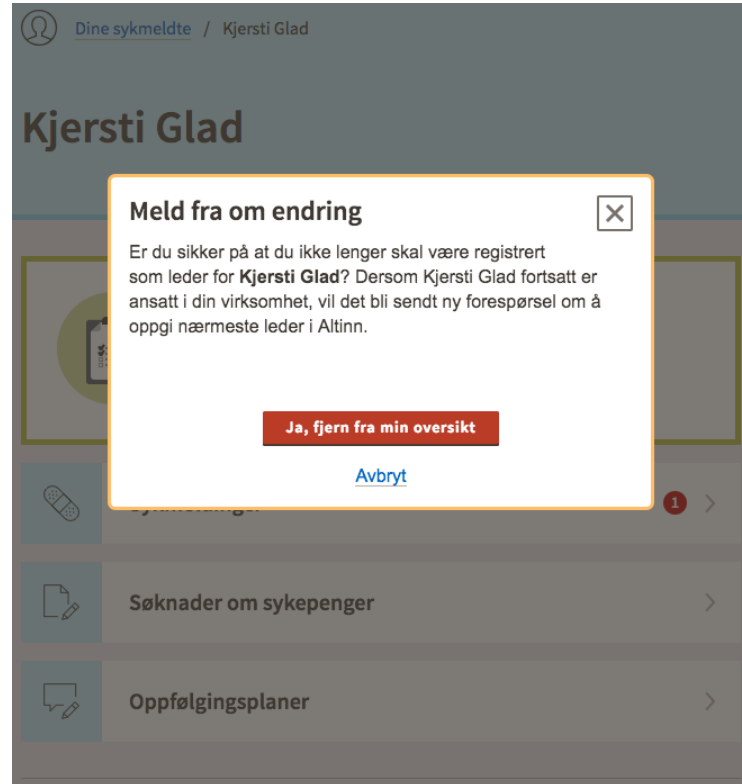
Dine sykmeldte / Kjersti Glad

Kjersti Glad

Meld fra om endring

Er du sikker på at du ikke lenger skal være registrert som leder for **Kjersti Glad**? Dersom Kjersti Glad fortsatt er ansatt i din virksomhet, vil det bli sendt ny forespørsel om å oppgi nærmeste leder i Altinn.

Ja, fjern fra min oversikt

Avbryt

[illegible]

1

Søknader om sykepenger

Oppfølgingsplaner